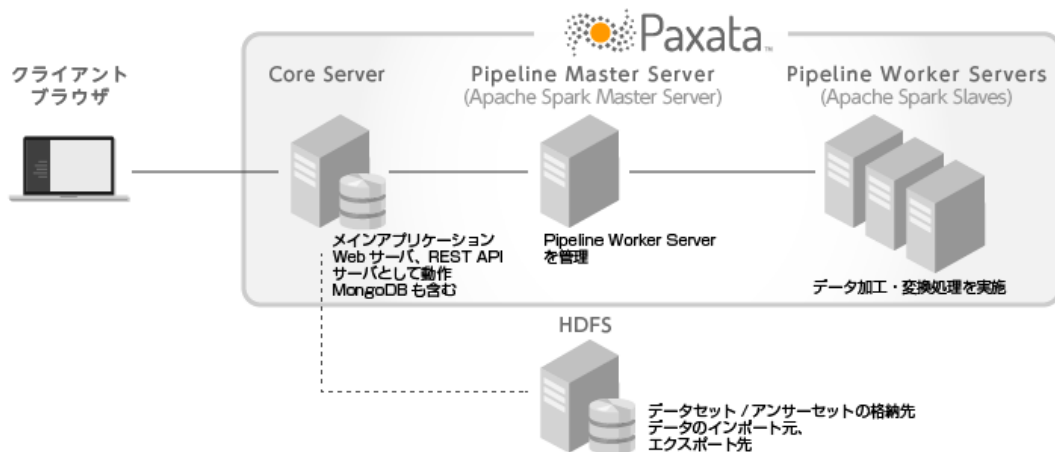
Paxata

クライアント
ブラウザ

Core Server

Pipeline Master Server
(Apache Spark Master Server)

Pipeline Worker Servers
(Apache Spark Slaves)

メインアプリケーション
Web サーバ、REST API
サーバとして動作
MongoDB も含む

Pipeline Worker Server
を管理

データ加工・変換処理を実施

HDFS

データセット / アンサーセットの格納先
データのインポート元、
エクスポート先